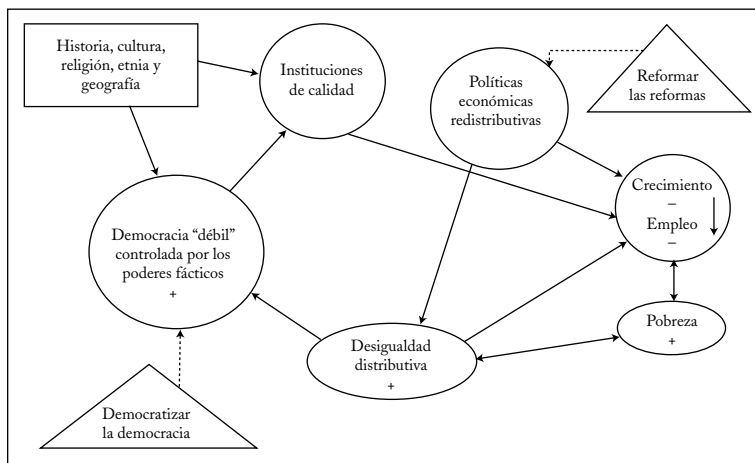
Historia, cultura, religión, etnia y geografía

Instituciones de calidad

Políticas económicas redistributivas

Reformar las reformas

Crecimiento
–
Empleo
–

Democracia "débil" controlada por los poderes fácticos
+

Desigualdad distributiva
+

Pobreza
+

Democratizar la democracia